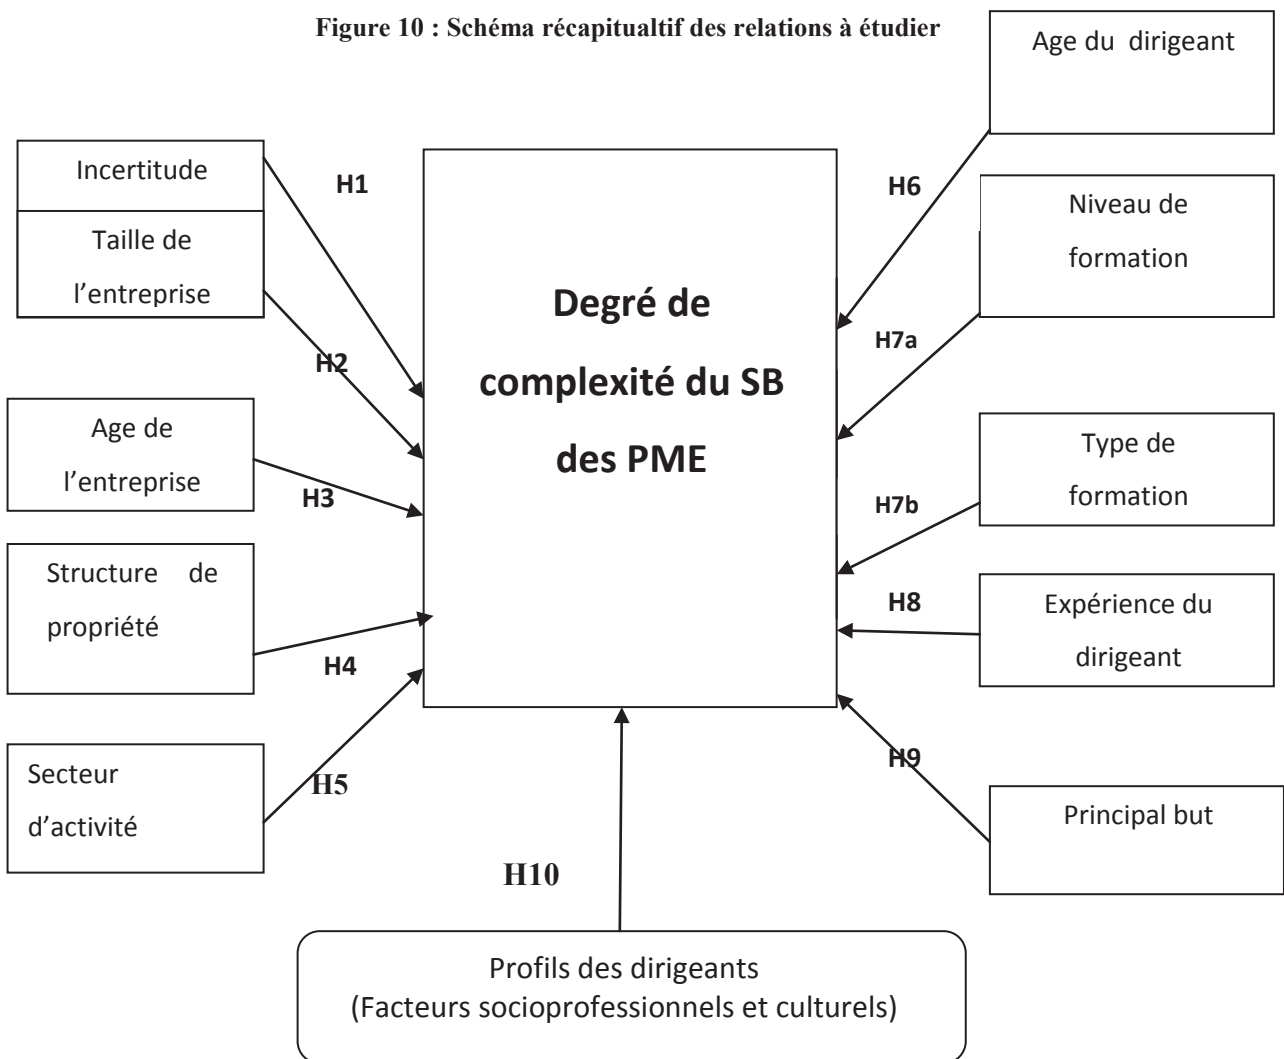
Figure 10 : Schéma récapitualtif des relations à étudier

Age du dirigeant

Incertitude

H1

H6

Niveau de formation

Taille de l'entreprise

Degré de complexité du SB des PME

H7a

H2

Age de l'entreprise

H3

Type de formation

H7b

Structure de propriété

H8

Expérience du dirigeant

H4

Secteur d'activité

H5

H9

Principal but

H10

Profils des dirigeants
(Facteurs socioprofessionnels et culturels)